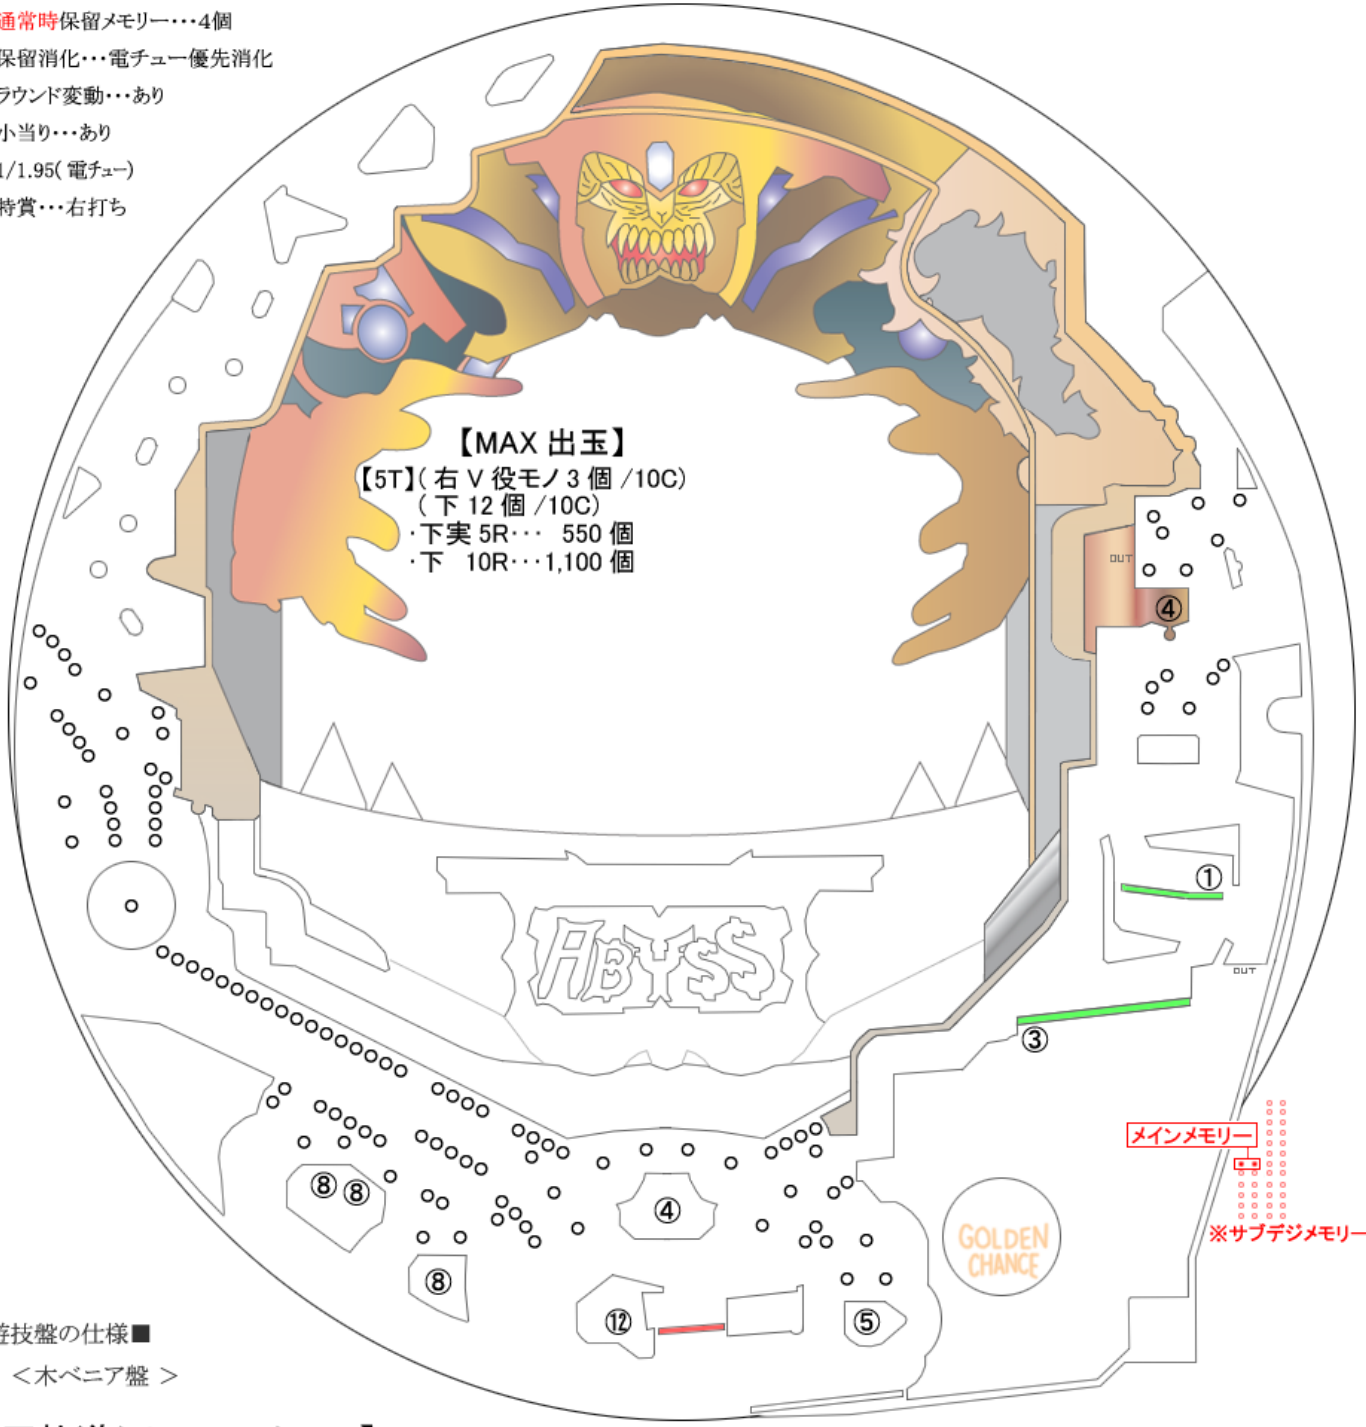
通常時保留メモリー・・・4個
保留消化・・・電チュー優先消化
ラウンド変動・・・あり
小当り・・・あり
1/1.95(電チュー)
特賞・・・右打ち

【MAX 出玉】
【5T】(右V役モノ3個/10C)
(下12個/10C)
・下実5R・・・ 550個
・下 10R・・・1,100個

OUT
④
①
OUT
③
ABYSS
メインメモリー
※サブデジメモリー
⑧ ⑧
④
⑧
GOLDEN CHANCE
⑫
⑤

遊技盤の仕様■
＜木ベニア盤＞